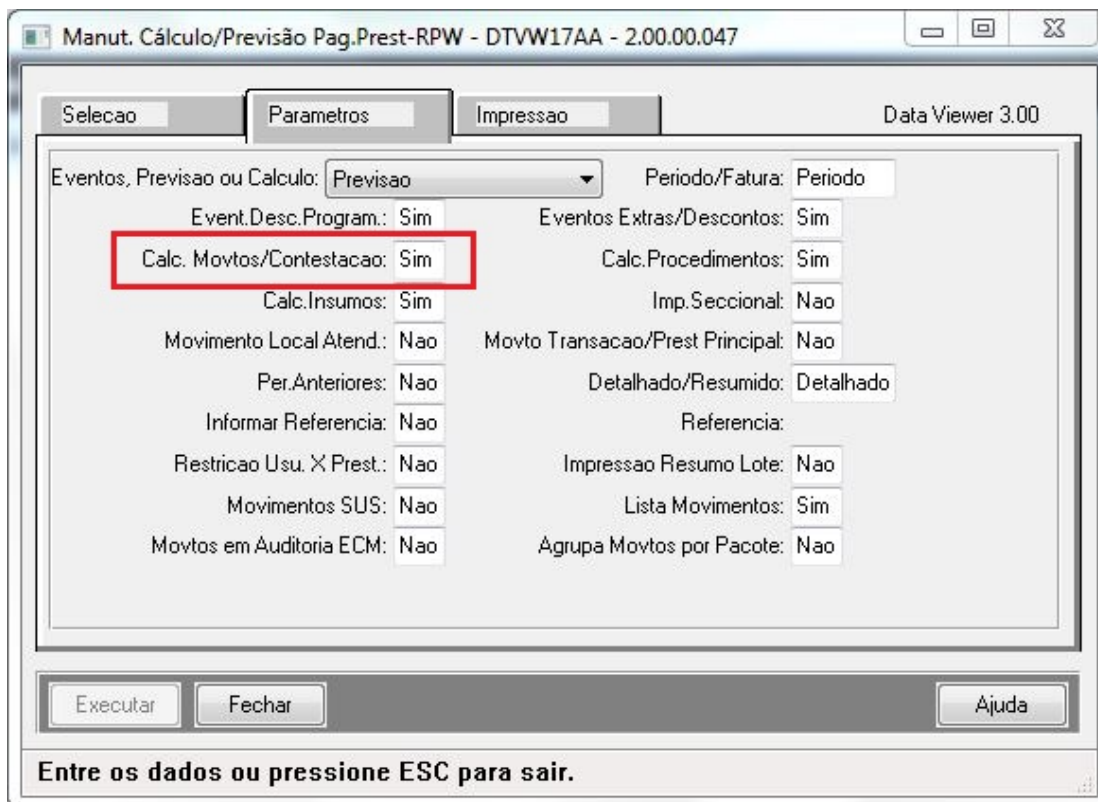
Manut. Cálculo/Previsão Pag.Prest-RPW - DTVW17AA - 2.00.00.047

Selecao | Parametros | Impressao

Data Viewer 3.00

Eventos, Previsao ou Calculo: Previsao
Periodo/Fatura: Periodo
Event.Desc.Program.: Sim
Eventos Extras/Descontos: Sim
Calc. Movtos/Contestacao: Sim
Calc.Procedimentos: Sim
Calc.Insumos: Sim
Imp.Seccional: Nao
Movimento Local Atend.: Nao
Movto Transacao/Prest Principal: Nao
Per.Anteriores: Nao
Detalhado/Resumido: Detalhado
Informar Referencia: Nao
Referencia:
Restricao Usu. X Prest.: Nao
Impressao Resumo Lote: Nao
Movimentos SUS: Nao
Lista Movimentos: Sim
Movtos em Auditoria ECM: Nao
Agrupa Movtos por Pacote: Nao

Executar | Fechar | Ajuda

Entre os dados ou pressione ESC para sair.